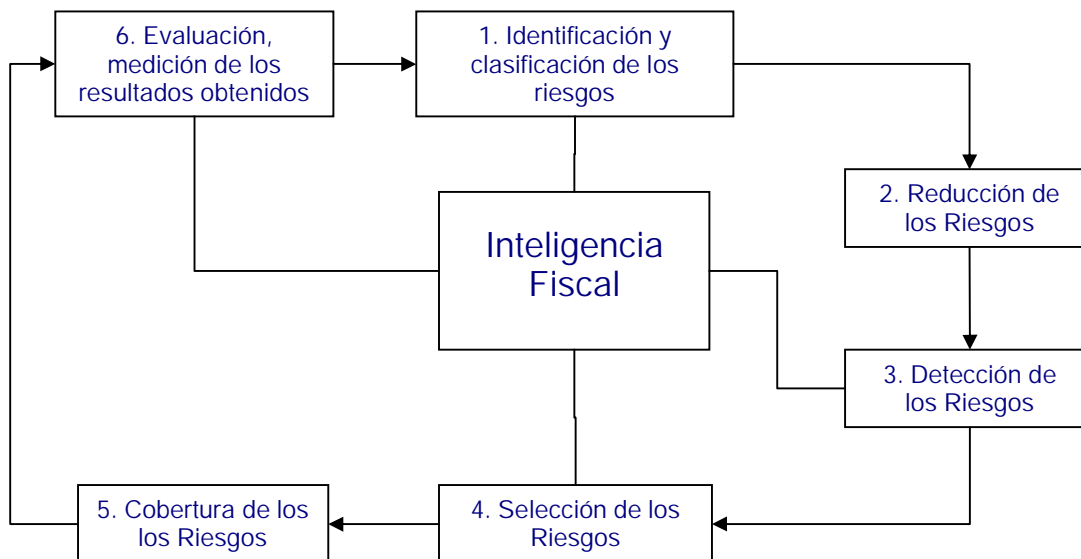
6. Evaluación, medición de los resultados obtenidos

1. Identificación y clasificación de los riesgos

2. Reducción de los Riesgos

Inteligencia Fiscal

3. Detección de los Riesgos

4. Selección de los Riesgos

5. Cobertura de los los Riesgos